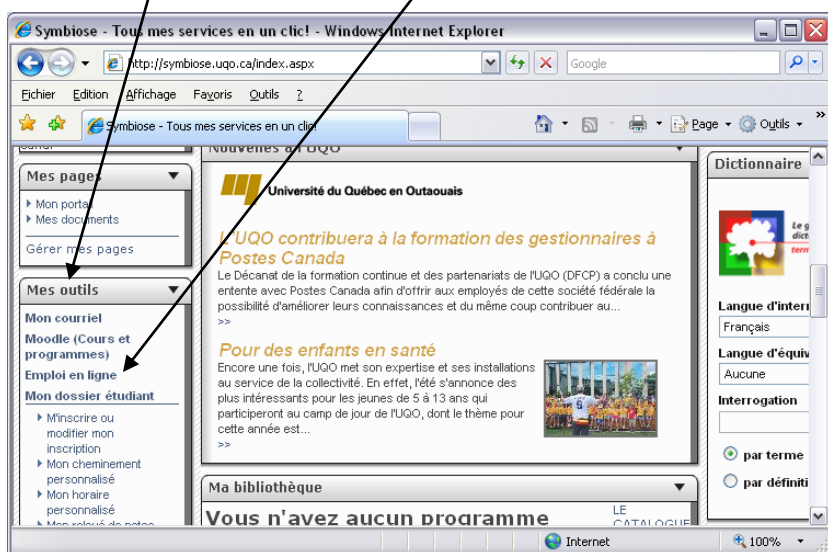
Symbiose - Tous mes services en un clic! - Windows Internet Explorer

http://symbiose.uqo.ca/index.aspx

Google

Fichier Edition Affichage Favoris Outils ?

Symbiose - Tous mes services en un clic!

Page Outils

Mes pages

Mon portail
Mes documents

Gérer mes pages

Mes outils

Mon courriel

Moodle (Cours et programmes)

Emploi en ligne

Mon dossier étudiant

M'inscrire ou modifier mon inscription
Mon cheminement personnalisé
Mon horaire personnalisé
Mon relevé de notes

Nouvelles à l'UQO

Université du Québec en Outaouais

L'UQO contribuera à la formation des gestionnaires à Postes Canada

Le Décanat de la formation continue et des partenariats de l'UQO (DFCP) a conclu une entente avec Postes Canada afin d'offrir aux employés de cette société fédérale la possibilité d'améliorer leurs connaissances et du même coup contribuer au...
>>

Pour des enfants en santé

Encore une fois, l'UQO met son expertise et ses installations au service de la collectivité. En effet, l'été s'annonce des plus intéressants pour les jeunes de 5 à 13 ans qui participeront au camp de jour de l'UQO, dont le thème pour cette année est...
>>

Ma bibliothèque

Vous n'avez aucun programme

LE CATALOGUE

Dictionnaire

Langue d'interr

Français

Langue d'équiv

Aucune

Interrogation

par terme

par définiti

Internet

100%